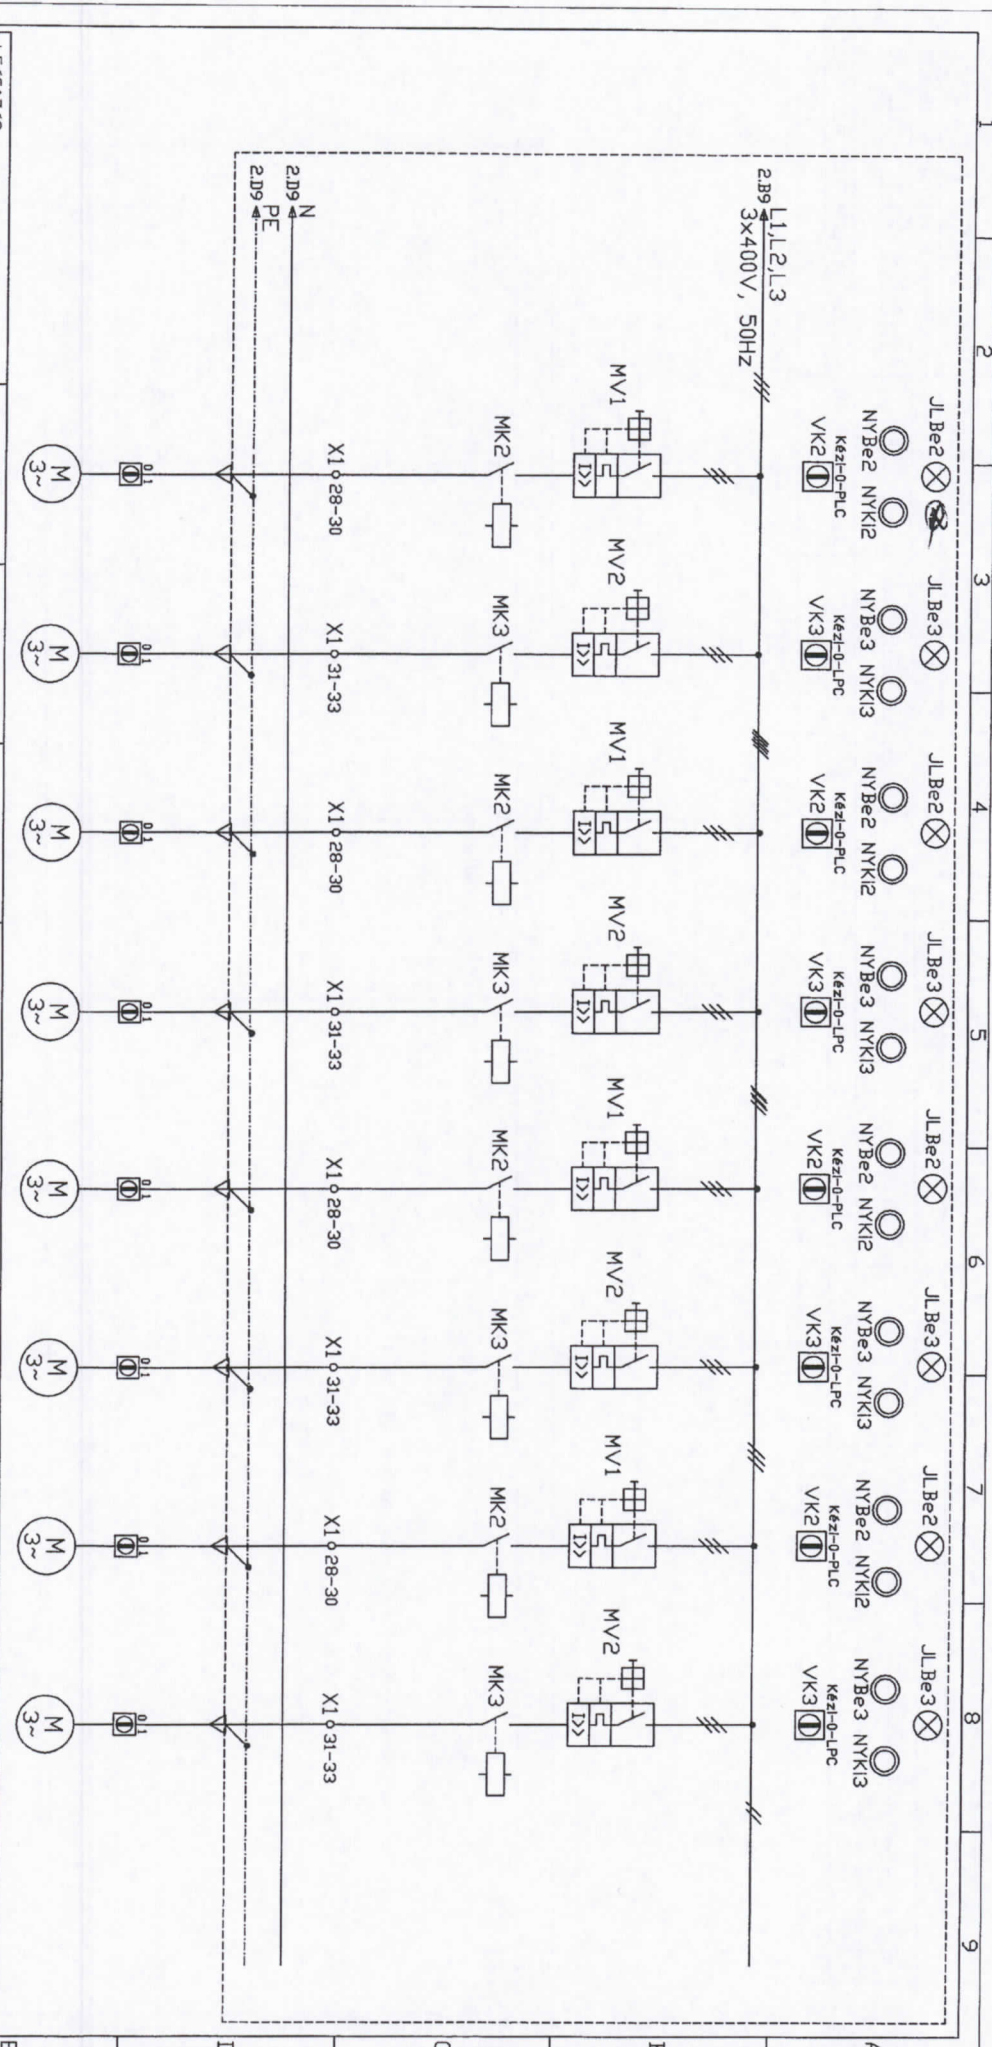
1
2
3
4
5
6
7
8
9

2.B9 L1,L2,L3
3x400V, 50Hz
2.D9 N
2.D9 PE

JLBe2
NYBe2 NYKi2
Kézi-0-PLC
VK2
MV1
MK2
X1 28-30
0-1
M
3~

JLBe3
NYBe3 NYKi3
Kézi-0-LPC
VK3
MV2
MK3
X1 31-33
0-1
M
3~

JLBe2
NYBe2 NYKi2
Kézi-0-PLC
VK2
MV1
MK2
X1 28-30
0-1
M
3~

JLBe3
NYBe3 NYKi3
Kézi-0-LPC
VK3
MV2
MK3
X1 31-33
0-1
M
3~

JLBe2
NYBe2 NYKi2
Kézi-0-PLC
VK2
MV1
MK2
X1 28-30
0-1
M
3~

JLBe3
NYBe3 NYKi3
Kézi-0-LPC
VK3
MV2
MK3
X1 31-33
0-1
M
3~

JLBe2
NYBe2 NYKi2
Kézi-0-PLC
VK2
MV1
MK2
X1 28-30
0-1
M
3~

JLBe3
NYBe3 NYKi3
Kézi-0-LPC
VK3
MV2
MK3
X1 31-33
0-1
M
3~